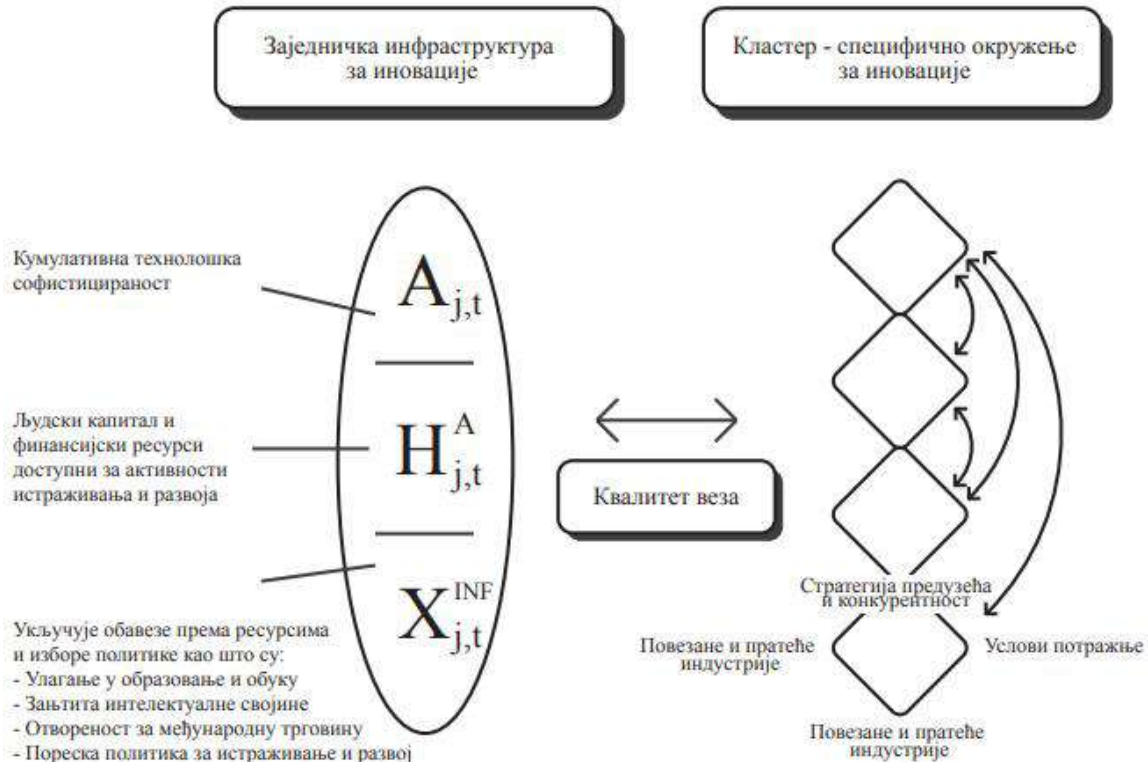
Заједничка инфраструктура за иновације

Кластер - специфично окружење за иновације

Кумулативна технолошка софистицираност

$A_{j,t}$

Људски капитал и финансијски ресурси доступни за активности истраживања и развоја

$H_{j,t}^{A}$

Укључује обавезе према ресурсима и изборе политике као што су:
- Улагање у образовање и обуку
- Заштита интелектуалне својине
- Отвореност за међународну трговину
- Пореска политика за истраживање и развој

$X_{j,t}^{INF}$

Квалитет веза

Стратегија предузећа и конкурентност

Повезане и пратеће индустрије

Услови потражње

Повезане и пратеће индустрије